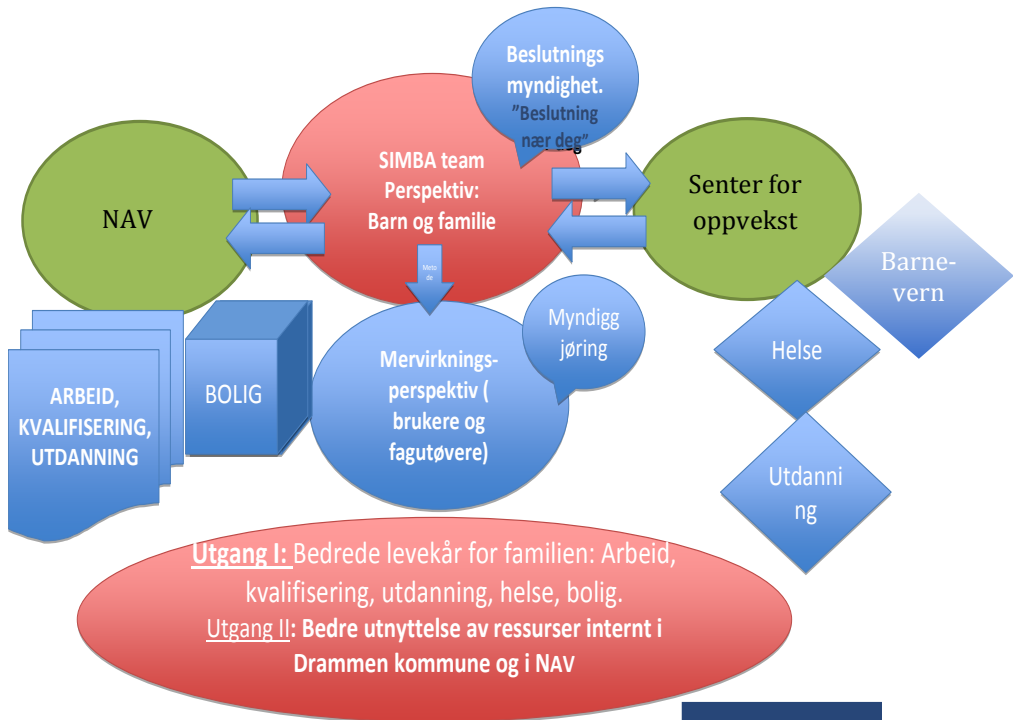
Beslutnings myndighet. "Beslutning nær deg"

NAV

SIMBA team Perspektiv: Barn og familie

Senter for oppvekst

Metode

Barne-vern

ARBEID, KVALIFISERING, UTDANNING

BOLIG

Mervirknings-perspektiv ( brukere og fagutøvere)

Myndiggjøring

Helse

Utdanning

Utgang I: Bedrede levekår for familien: Arbeid, kvalifisering, utdanning, helse, bolig.
Utgang II: Bedre utnyttelse av ressurser internt i Drammen kommune og i NAV